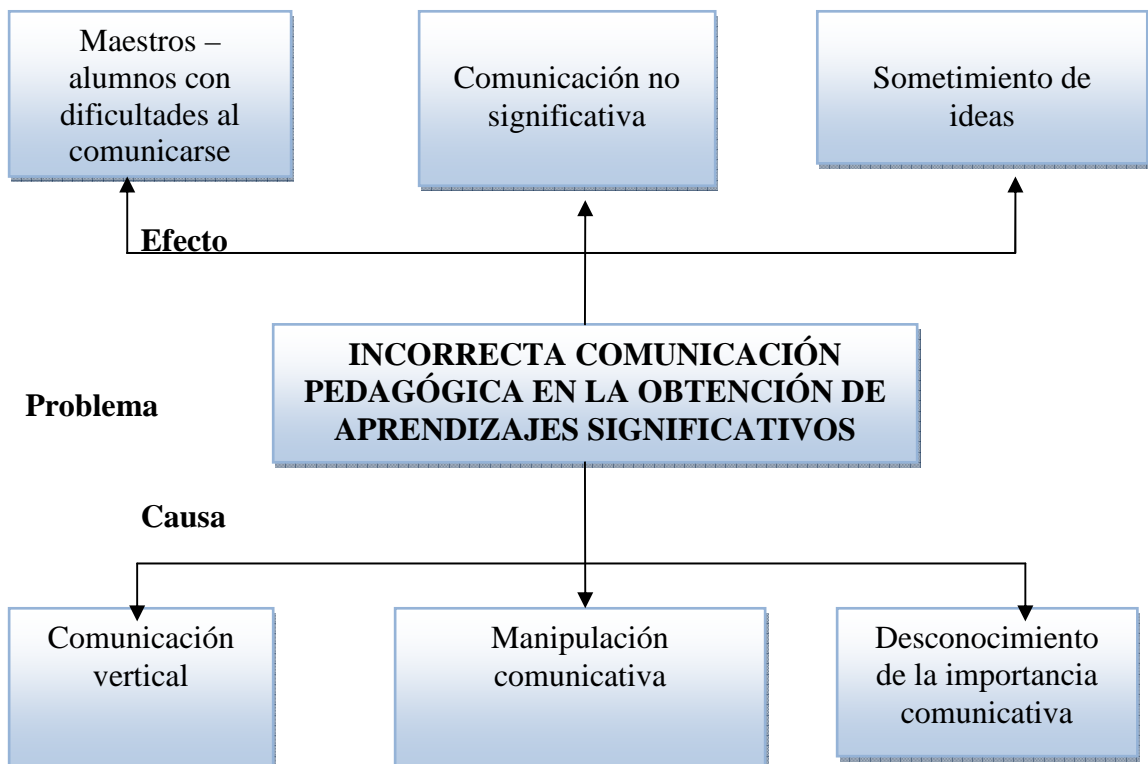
Maestros – alumnos con dificultades al comunicarse

Comunicación no significativa

Sometimiento de ideas

Efecto

Problema

INCORRECTA COMUNICACIÓN PEDAGÓGICA EN LA OBTENCIÓN DE APRENDIZAJES SIGNIFICATIVOS

Causa

Comunicación vertical

Manipulación comunicativa

Desconocimiento de la importancia comunicativa